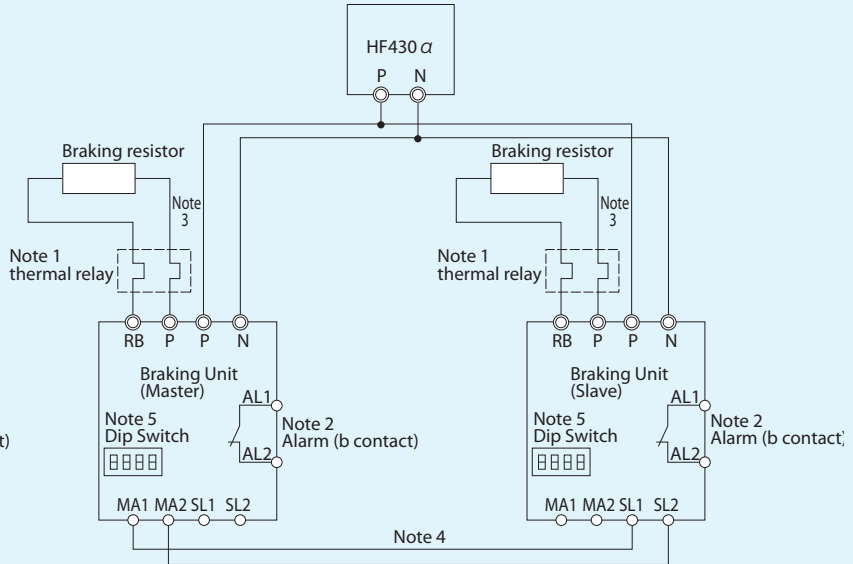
HF430$\alpha$
P N

Braking resistor
Note 3
Note 1 thermal relay
RB P P N
Braking Unit (Master)
AL1
Note 2 Alarm (b contact)
AL2
Note 5 Dip Switch
MA1 MA2 SL1 SL2

Braking resistor
Note 3
Note 1 thermal relay
RB P P N
Braking Unit (Slave)
AL1
Note 2 Alarm (b contact)
AL2
Note 5 Dip Switch
MA1 MA2 SL1 SL2

Note 4

t)